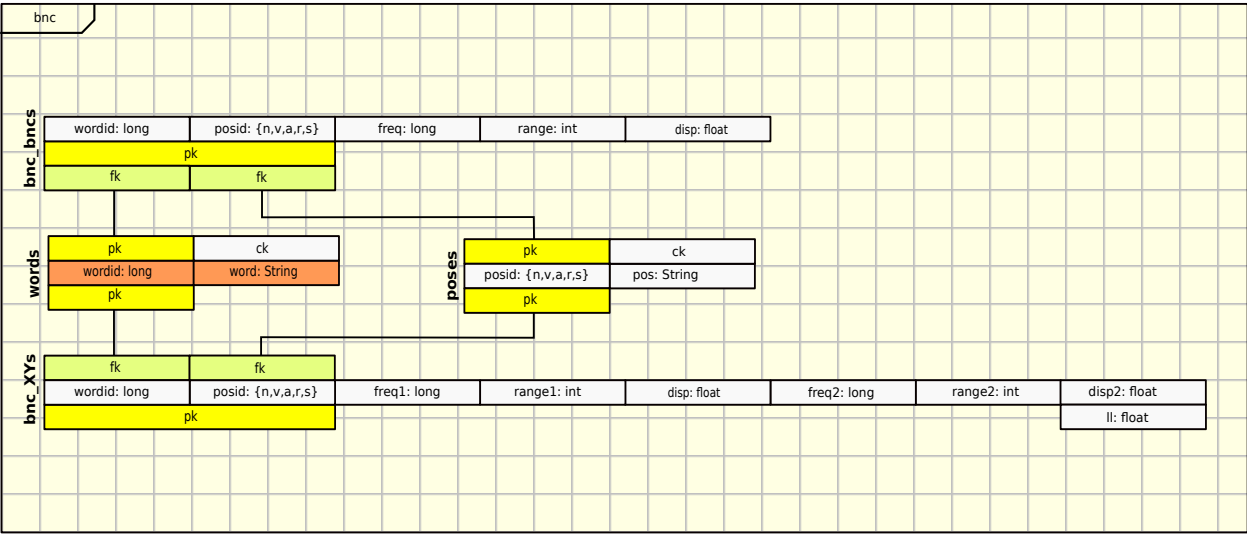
bnc

bnc_bncs

| wordid: long | posid: {n,v,a,r,s} | freq: long | range: int | disp: float |
|---|---|---|---|---|
| pk | | | | |
| fk | fk | | | |

words

| pk | ck |
|---|---|
| wordid: long | word: String |
| pk | |

poses

| pk | ck |
|---|---|
| posid: {n,v,a,r,s} | pos: String |
| pk | |

bnc_XYs

| fk | fk | | | | | | |
|---|---|---|---|---|---|---|---|
| wordid: long | posid: {n,v,a,r,s} | freq1: long | range1: int | disp: float | freq2: long | range2: int | disp2: float |
| pk | | | | | | | ll: float |